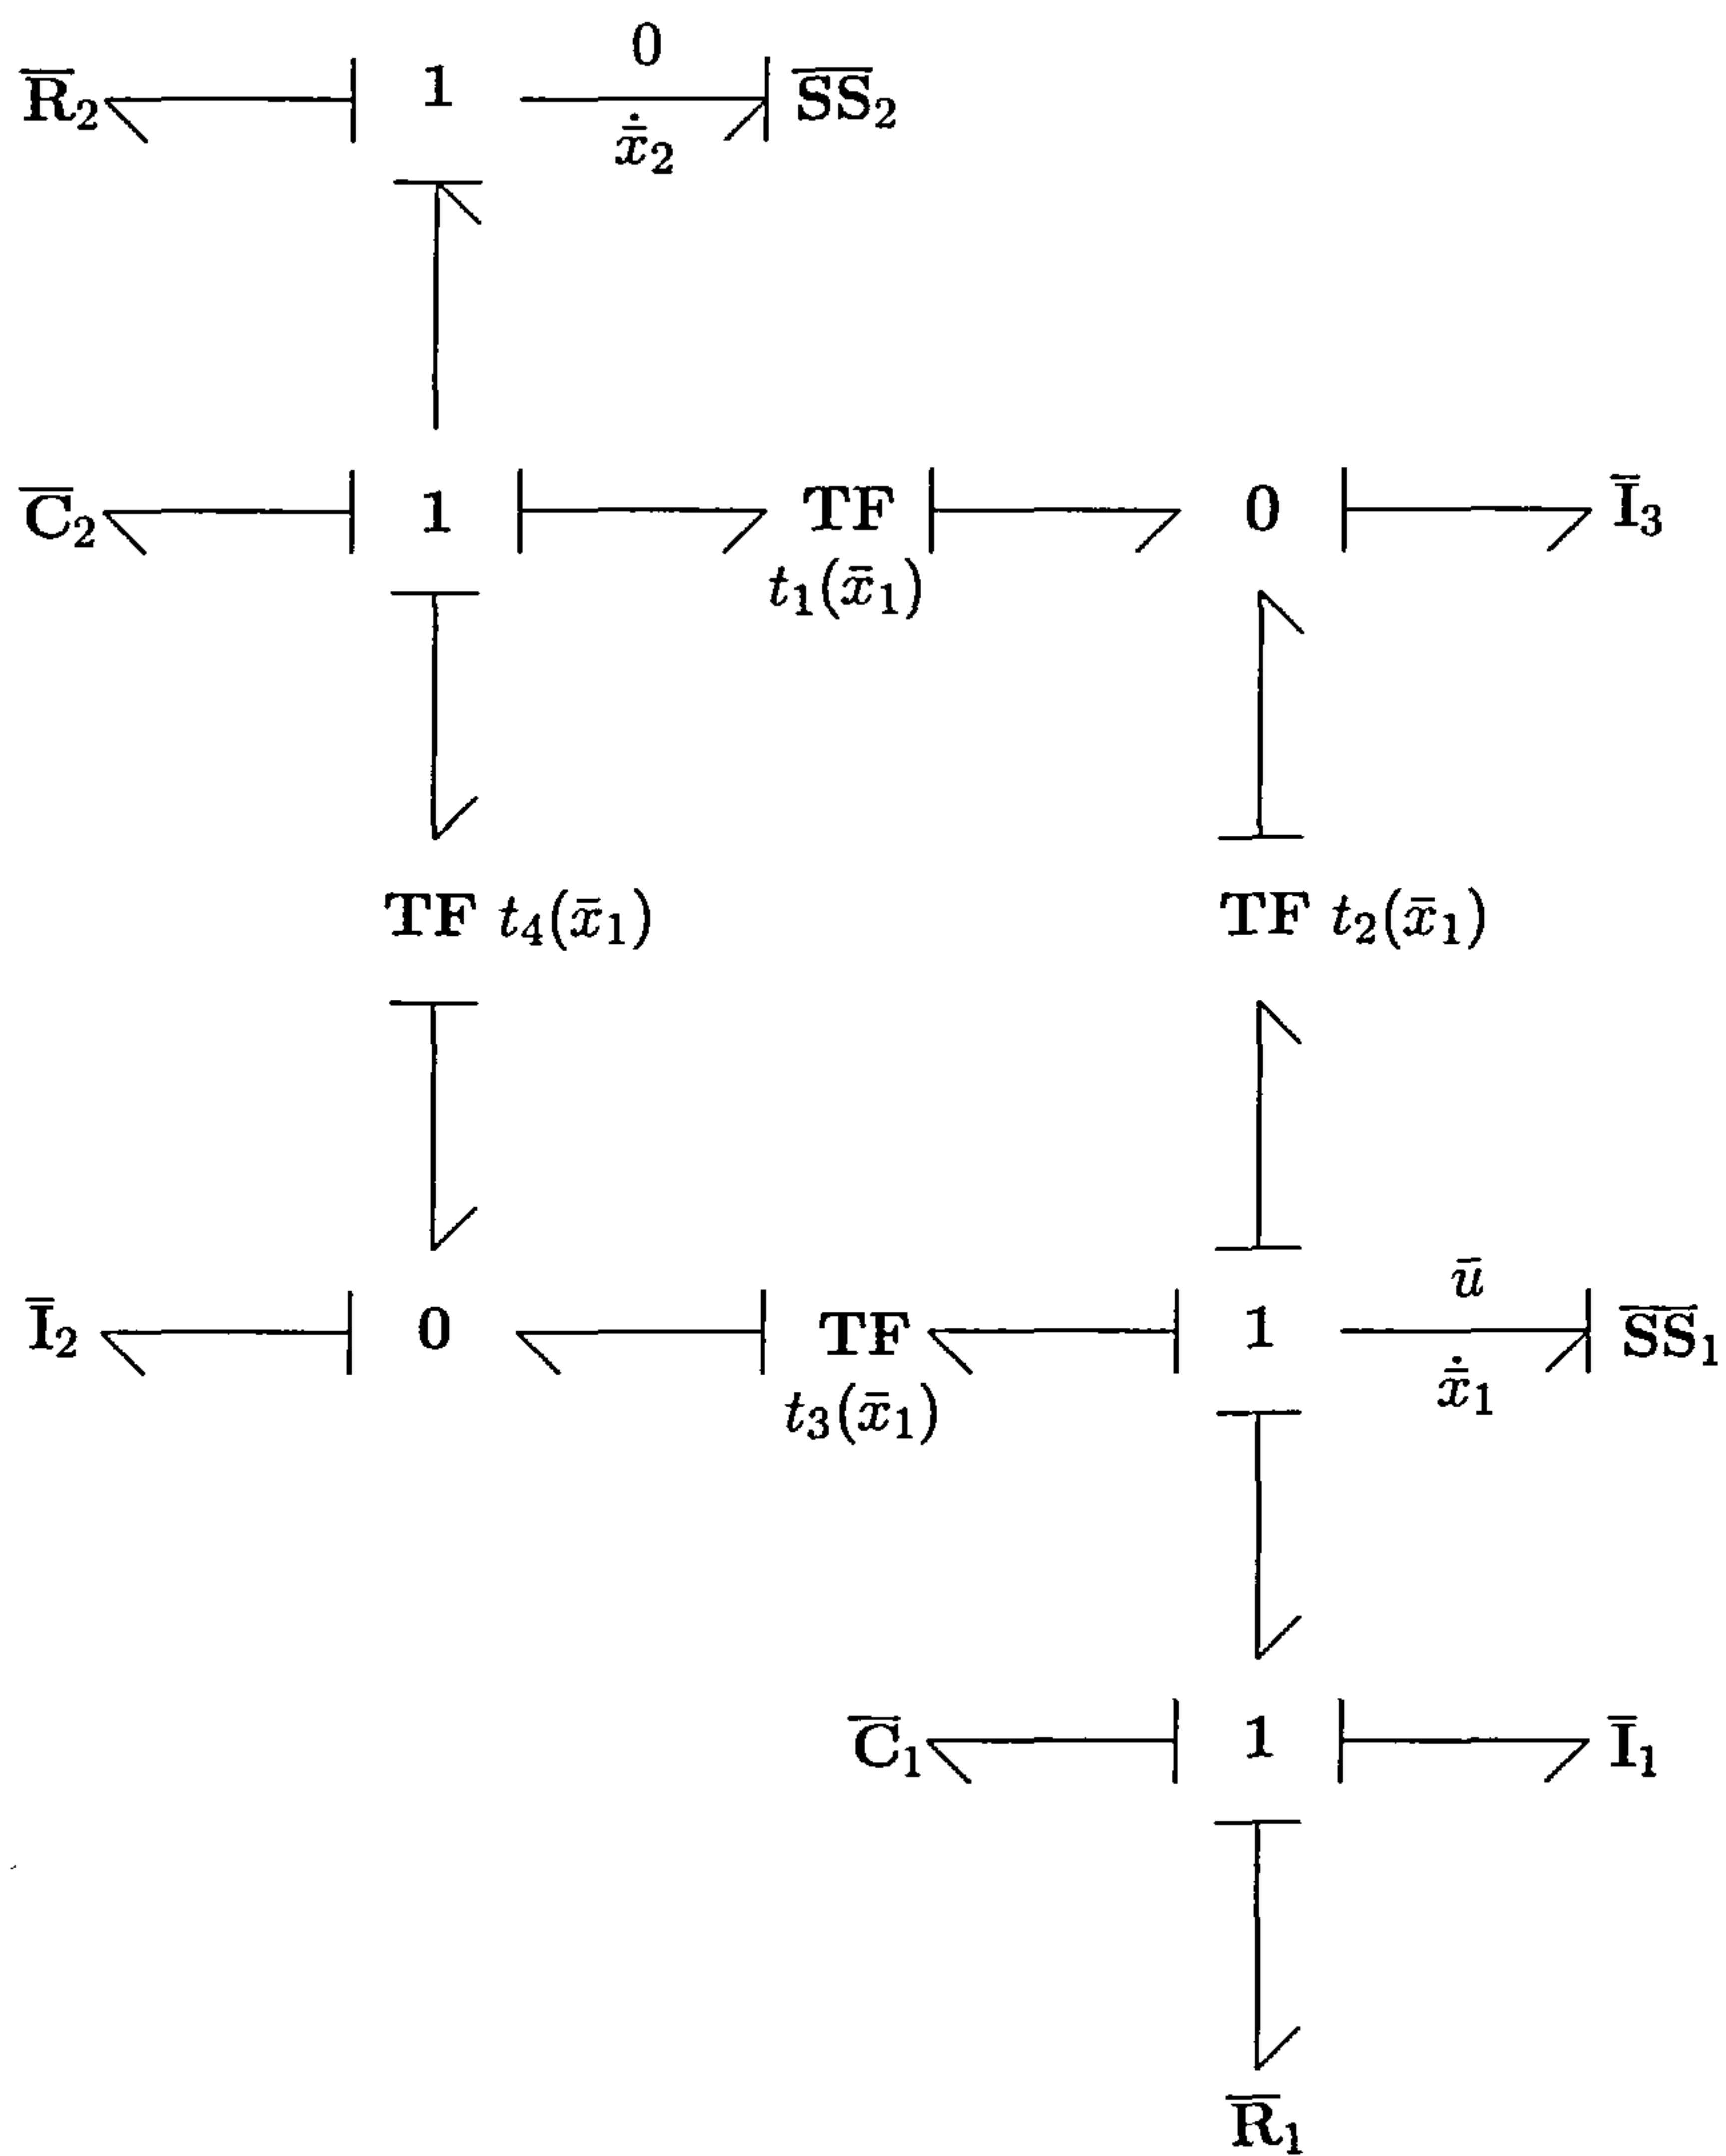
$\overline{\mathbf{R}}_2$ 1 $0$ $\dot{\bar{x}}_2$ $\overline{\mathbf{SS}}_2$

$\overline{\mathbf{C}}_2$ 1 TF $t_1(\bar{x}_1)$ 0 $\bar{\mathbf{I}}_3$

TF $t_4(\bar{x}_1)$ TF $t_2(\bar{x}_1)$

$\bar{\mathbf{I}}_2$ 0 TF $t_3(\bar{x}_1)$ 1 $\bar{u}$ $\dot{\bar{x}}_1$ $\overline{\mathbf{SS}}_1$

$\overline{\mathbf{C}}_1$ 1 $\bar{\mathbf{I}}_1$

$\overline{\mathbf{R}}_1$